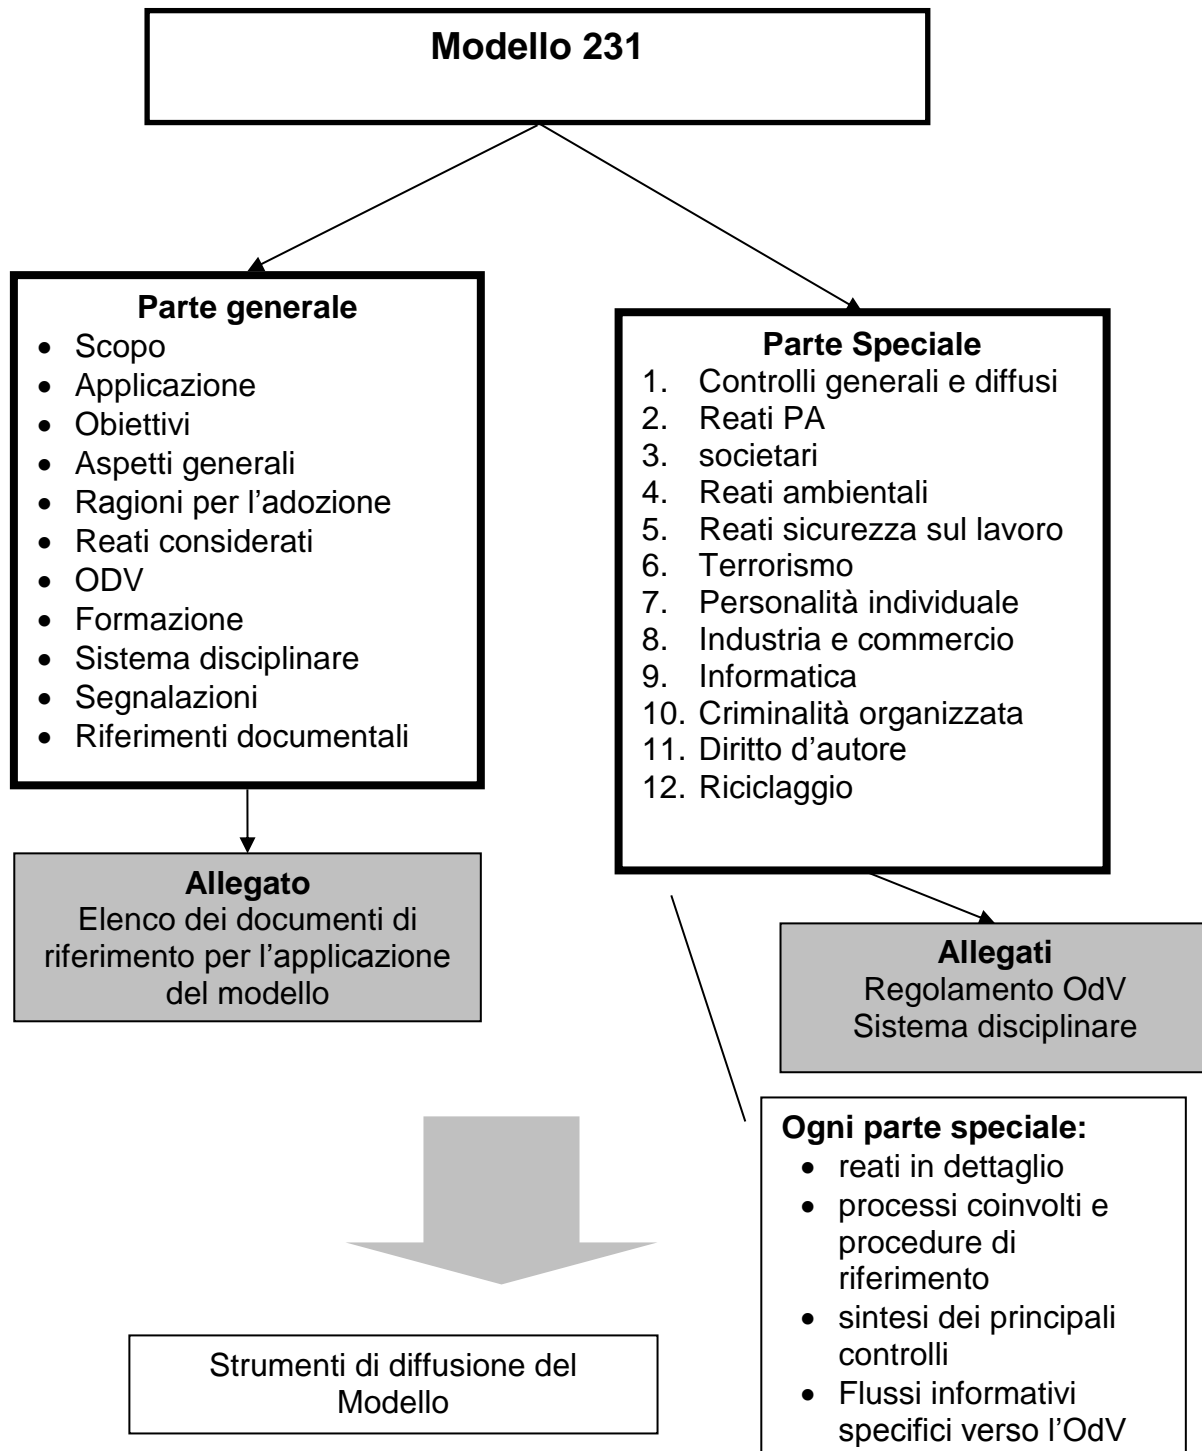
Modello 231

Parte generale
- Scopo
- Applicazione
- Obiettivi
- Aspetti generali
- Ragioni per l'adozione
- Reati considerati
- ODV
- Formazione
- Sistema disciplinare
- Segnalazioni
- Riferimenti documentali

Parte Speciale
1. Controlli generali e diffusi
2. Reati PA
3. societari
4. Reati ambientali
5. Reati sicurezza sul lavoro
6. Terrorismo
7. Personalità individuale
8. Industria e commercio
9. Informatica
10. Criminalità organizzata
11. Diritto d'autore
12. Riciclaggio

Allegato
Elenco dei documenti di riferimento per l'applicazione del modello

Allegati
Regolamento OdV
Sistema disciplinare

Ogni parte speciale:
- reati in dettaglio
- processi coinvolti e procedure di riferimento
- sintesi dei principali controlli
- Flussi informativi specifici verso l'OdV

Strumenti di diffusione del Modello